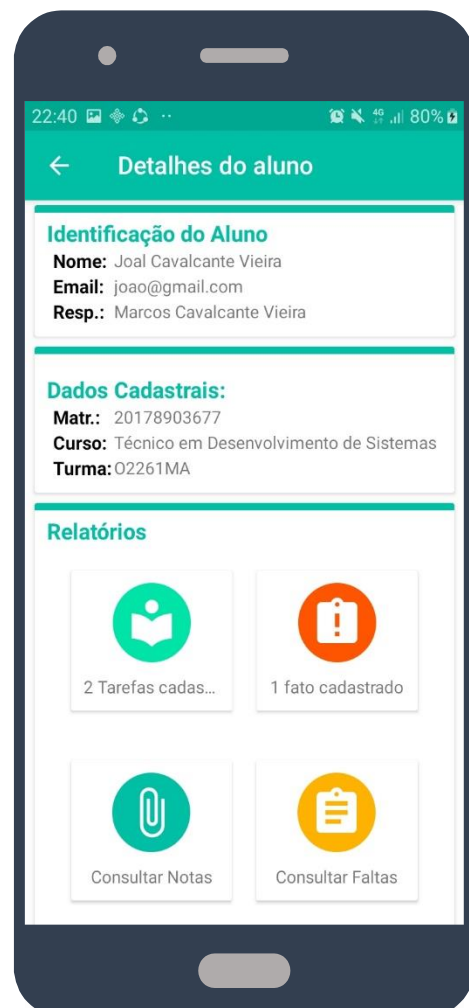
22:40 ·· 4G 80%

← Detalhes do aluno

Identificação do Aluno
Nome: Joal Cavalcante Vieira
Email: joao@gmail.com
Resp.: Marcos Cavalcante Vieira

Dados Cadastrais:
Matr.: 20178903677
Curso: Técnico em Desenvolvimento de Sistemas
Turma: O2261MA

Relatórios

2 Tarefas cadas...

1 fato cadastrado

Consultar Notas

Consultar Faltas